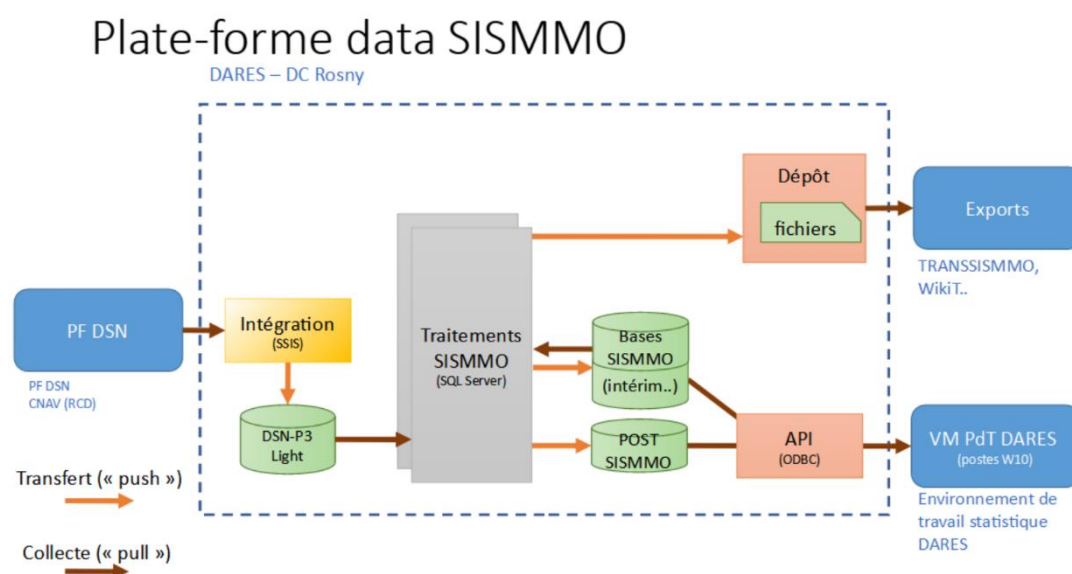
Plate-forme data SISMMO

DARES – DC Rosny

Dépôt

fichiers

Exports

TRANSSISMMO, WikiT..

PF DSN

PF DSN
CNAV (RCD)

Intégration
(SSIS)

Traitements SISMMO
(SQL Server)

Bases SISMMO
(intérim..)

DSN-P3 Light

POST SISMMO

API
(ODBC)

VM PdT DARES
(postes W10)

Environnement de travail statistique DARES

Transfert (« push »)

Collecte (« pull »)